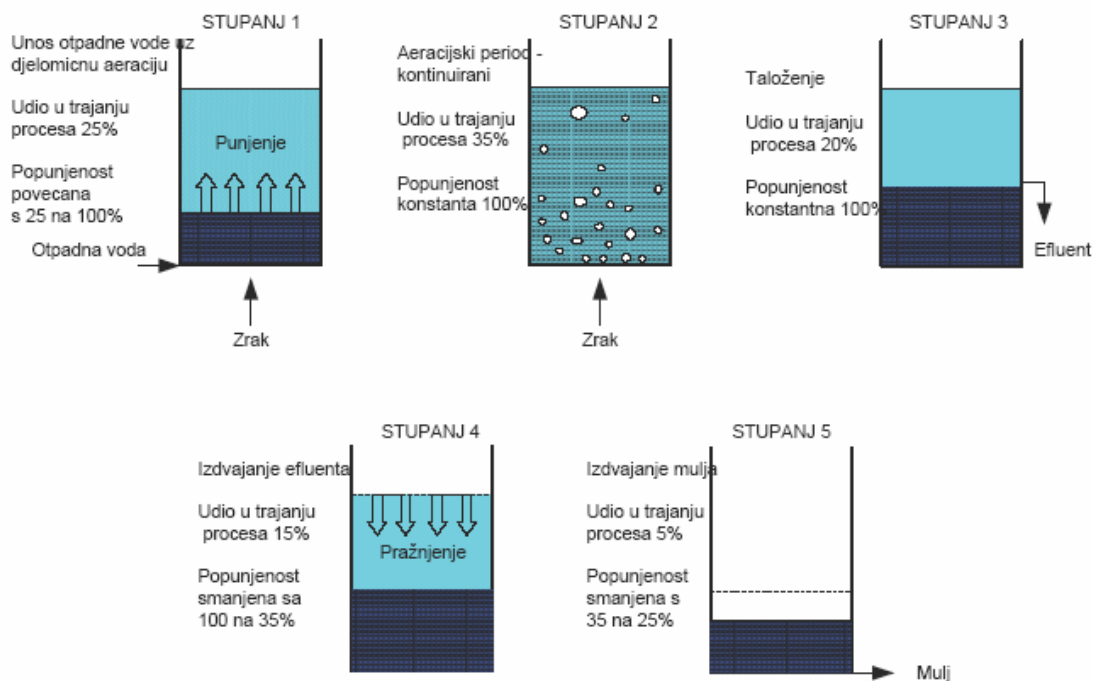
STUPANJ 1

Unos otpadne vode uz djelomicnu aeraciju

Udio u trajanju procesa 25%

Popunjenost povecana s 25 na 100%

Punjenje

Otpadna voda

Zrak

STUPANJ 2

Aeracijski period - kontinuirani

Udio u trajanju procesa 35%

Popunjenost konstanta 100%

Zrak

STUPANJ 3

Taloženje

Udio u trajanju procesa 20%

Popunjenost konstantna 100%

Efluent

STUPANJ 4

Izdvajanje efluenta

Udio u trajanju procesa 15%

Popunjenost smanjena sa 100 na 35%

Pražnjenje

STUPANJ 5

Izdvajanje mulja

Udio u trajanju procesa 5%

Popunjenost smanjena s 35 na 25%

Mulj